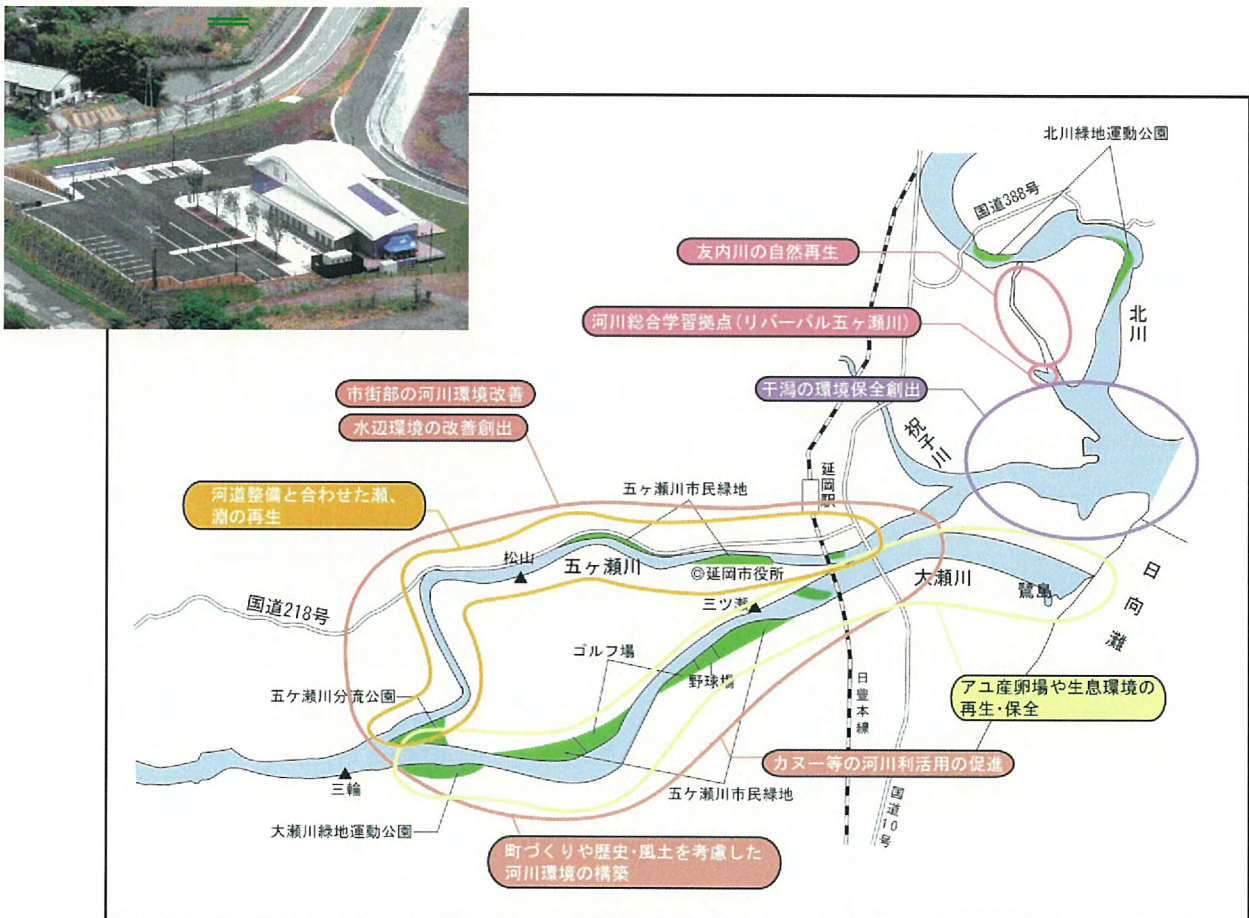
北川緑地運動公園

国道388号

友内川の自然再生

河川総合学習拠点(リバーパル五ヶ瀬川)

北川

干潟の環境保全創出

市街部の河川環境改善

水辺環境の改善創出

祝子川

延岡駅

河道整備と合わせた瀬、淵の再生

五ヶ瀬川市民緑地

松山

五ヶ瀬川

◎延岡市役所

大瀬川

鷺島

日向灘

国道218号

三ツ瀬

ゴルフ場

野球場

日豊本線

五ヶ瀬川分流公園

アユ産卵場や生息環境の再生・保全

カヌー等の河川利活用の促進

三輪

五ヶ瀬川市民緑地

国道10号

大瀬川緑地運動公園

町づくりや歴史・風土を考慮した河川環境の構築